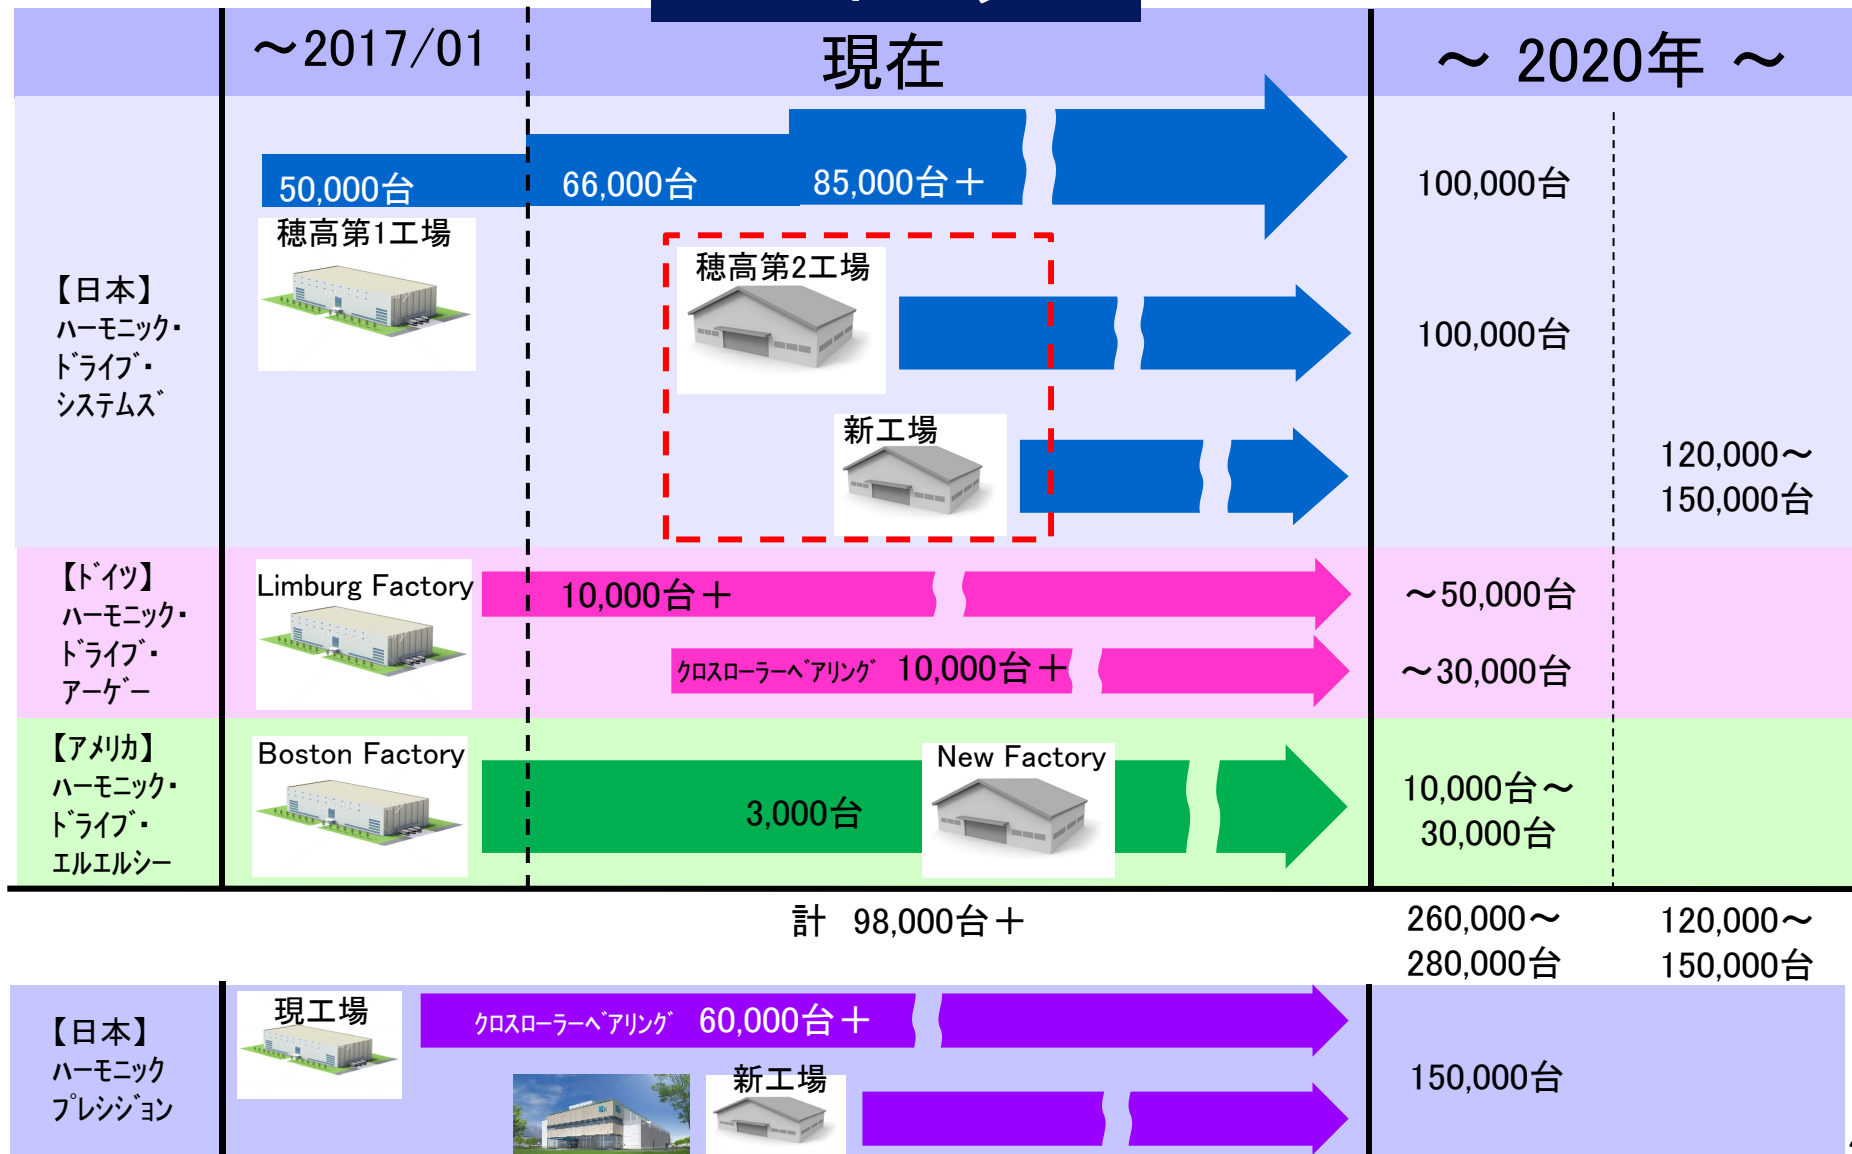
～2017/01

現在

～ 2020年 ～

【日本】
ハーモニック・
ドライブ・
システムズ

50,000台

66,000台

85,000台＋

100,000台

穂高第1工場

穂高第2工場

100,000台

新工場

120,000～
150,000台

【ドイツ】
ハーモニック・
ドライブ・
アーゲー

Limburg Factory

10,000台＋

～50,000台

クロスローラーベアリング 10,000台＋

～30,000台

【アメリカ】
ハーモニック・
ドライブ・
エルエルシー

Boston Factory

3,000台

New Factory

10,000台～
30,000台

計 98,000台＋

260,000～
280,000台

120,000～
150,000台

【日本】
ハーモニック
プレシジョン

現工場

クロスローラーベアリング 60,000台＋

新工場

150,000台